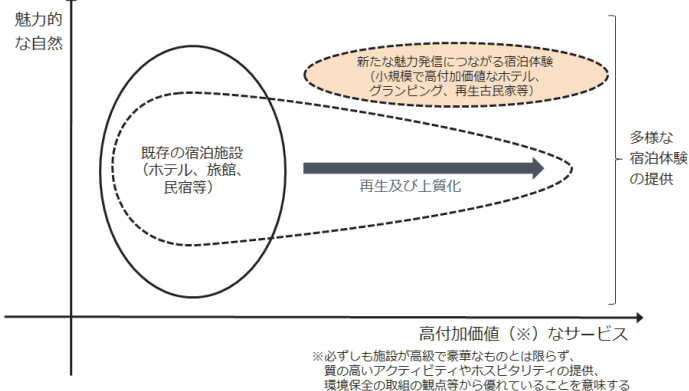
魅力的な自然

新たな魅力発信につながる宿泊体験
（小規模で高付加価値なホテル、グランピング、再生古民家等）

既存の宿泊施設
（ホテル、旅館、民宿等）

再生及び上質化

多様な宿泊体験の提供

高付加価値（※）なサービス

※必ずしも施設が高級で豪華なものとは限らず、質の高いアクティビティやホスピタリティの提供、環境保全の取組の観点等から優れていることを意味する